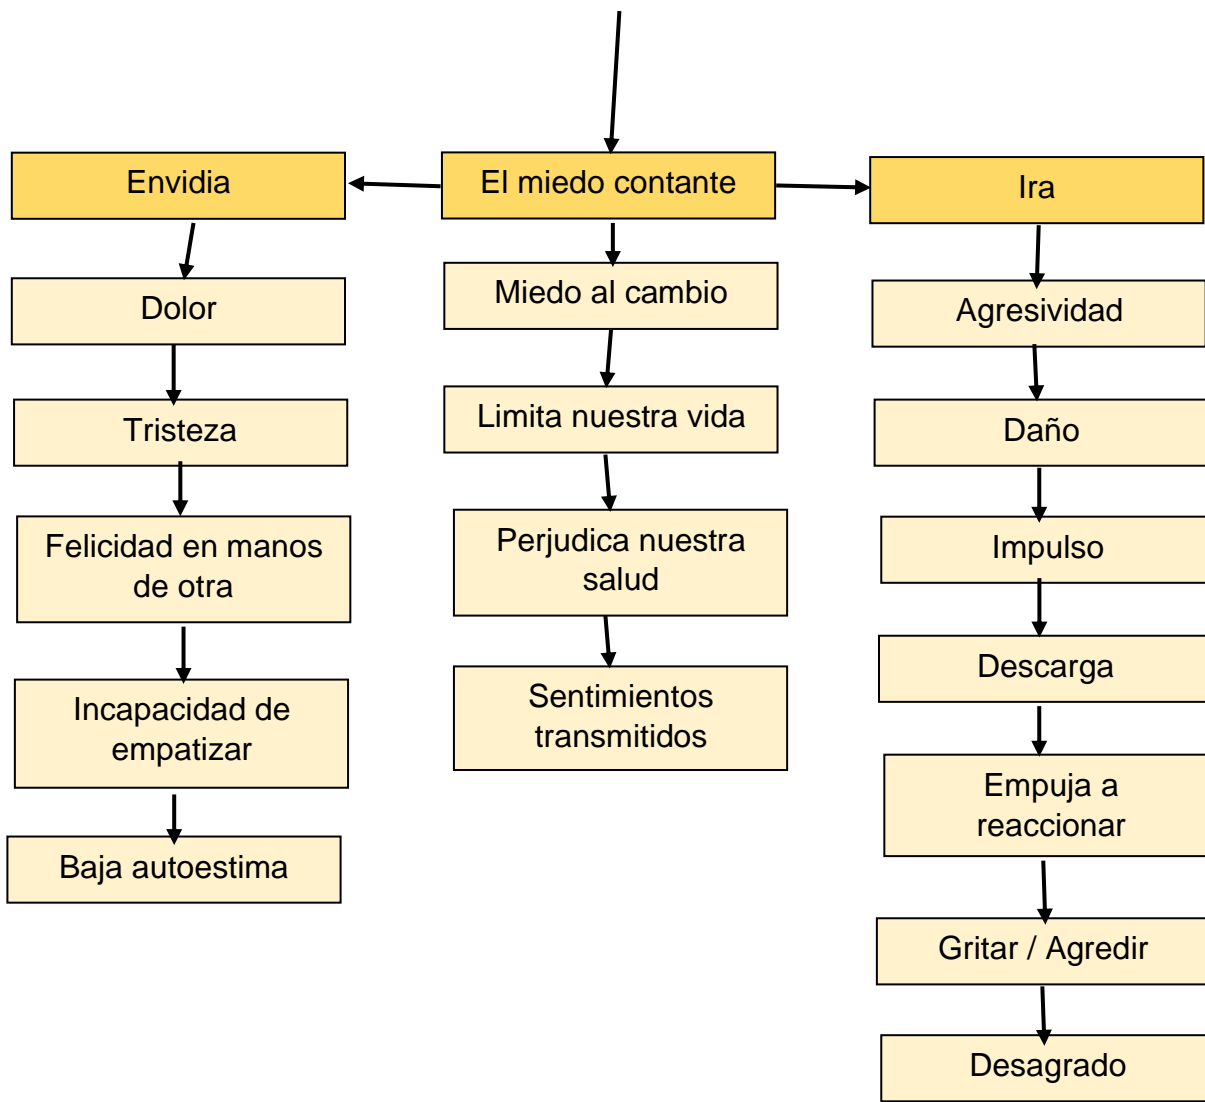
Envidia

El miedo contante

Ira

Dolor

Tristeza

Felicidad en manos de otra

Incapacidad de empatizar

Baja autoestima

Miedo al cambio

Limita nuestra vida

Perjudica nuestra salud

Sentimientos transmitidos

Agresividad

Daño

Impulso

Descarga

Empuja a reaccionar

Gritar / Agredir

Desagrado